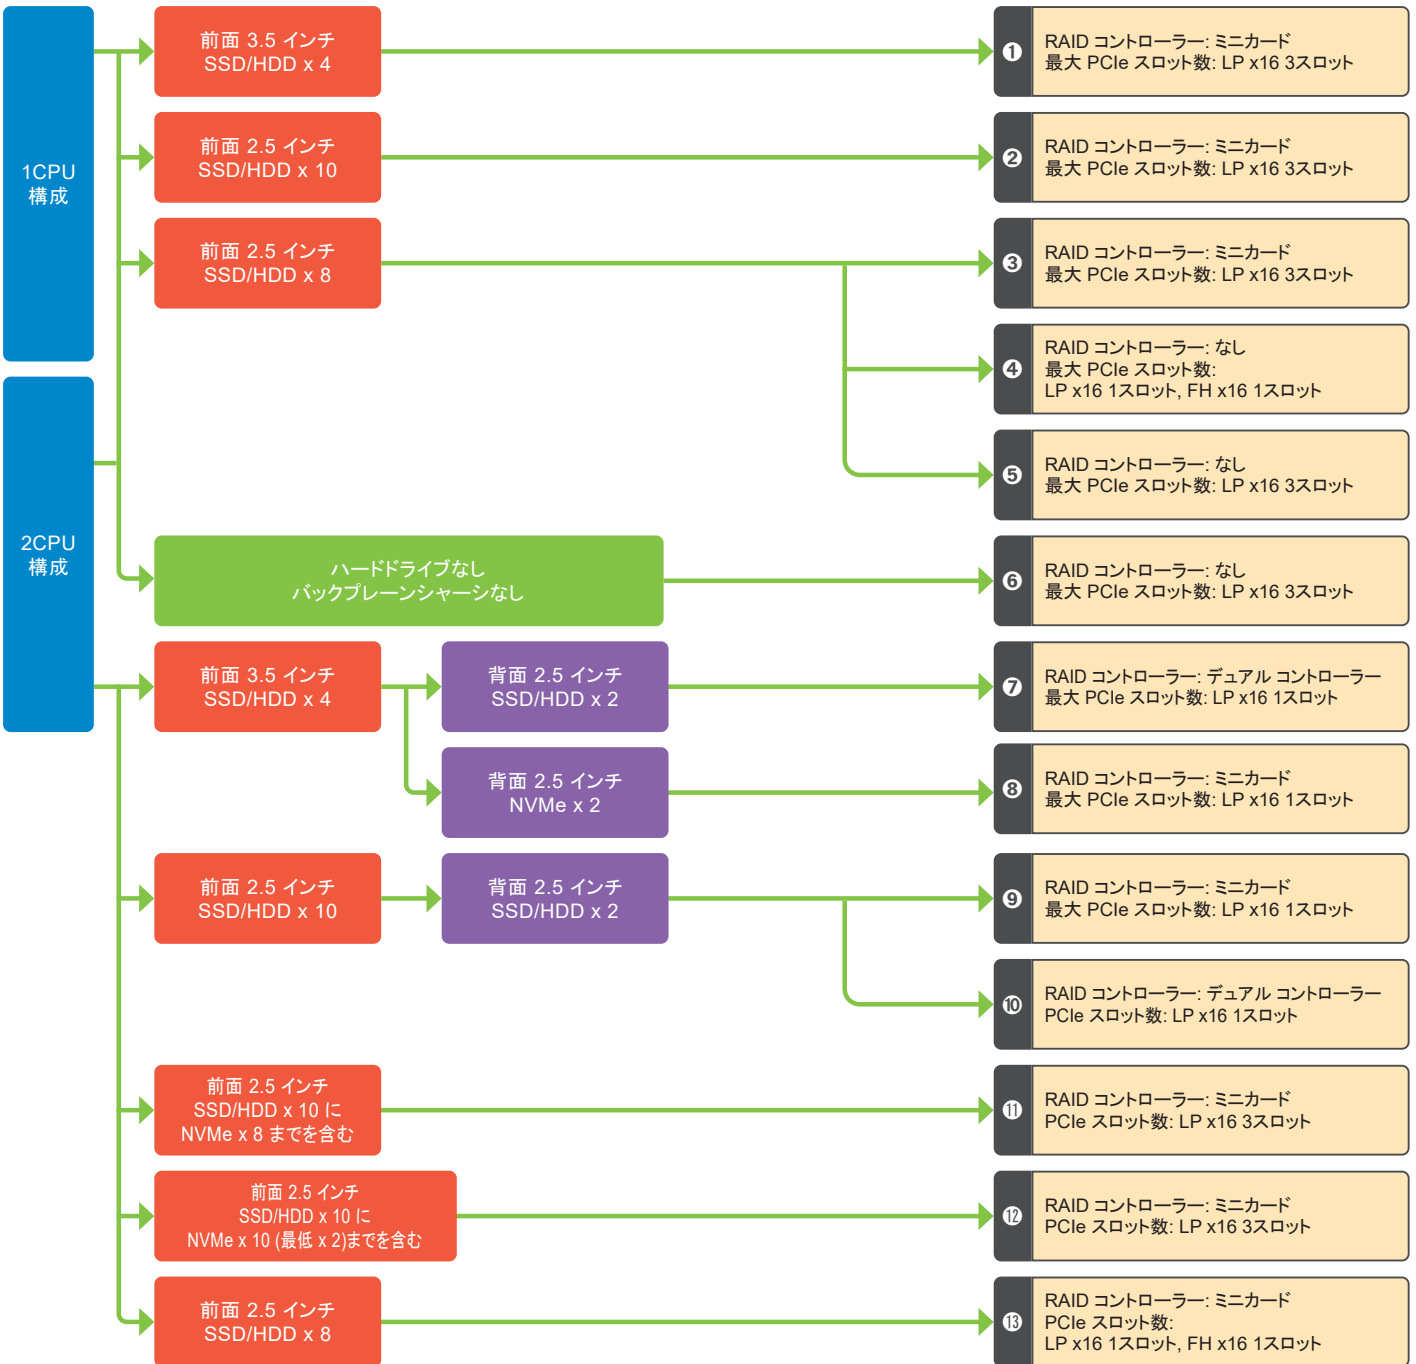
1CPU
構成

2CPU
構成

前面 3.5 インチ
SSD/HDD x 4

❶ RAID コントローラー: ミニカード
最大 PCIe スロット数: LP x16 3スロット

前面 2.5 インチ
SSD/HDD x 10

❷ RAID コントローラー: ミニカード
最大 PCIe スロット数: LP x16 3スロット

前面 2.5 インチ
SSD/HDD x 8

❸ RAID コントローラー: ミニカード
最大 PCIe スロット数: LP x16 3スロット

❹ RAID コントローラー: なし
最大 PCIe スロット数:
LP x16 1スロット, FH x16 1スロット

❺ RAID コントローラー: なし
最大 PCIe スロット数: LP x16 3スロット

ハードドライブなし
バックプレーンシャーシなし

❻ RAID コントローラー: なし
最大 PCIe スロット数: LP x16 3スロット

前面 3.5 インチ
SSD/HDD x 4

背面 2.5 インチ
SSD/HDD x 2

❼ RAID コントローラー: デュアル コントローラー
最大 PCIe スロット数: LP x16 1スロット

背面 2.5 インチ
NVMe x 2

❽ RAID コントローラー: ミニカード
最大 PCIe スロット数: LP x16 1スロット

前面 2.5 インチ
SSD/HDD x 10

背面 2.5 インチ
SSD/HDD x 2

❾ RAID コントローラー: ミニカード
最大 PCIe スロット数: LP x16 1スロット

❿ RAID コントローラー: デュアル コントローラー
PCIe スロット数: LP x16 1スロット

前面 2.5 インチ
SSD/HDD x 10 に
NVMe x 8 までを含む

⓫ RAID コントローラー: ミニカード
PCIe スロット数: LP x16 3スロット

前面 2.5 インチ
SSD/HDD x 10 に
NVMe x 10 (最低 x 2)までを含む

⓬ RAID コントローラー: ミニカード
PCIe スロット数: LP x16 3スロット

前面 2.5 インチ
SSD/HDD x 8

⓭ RAID コントローラー: ミニカード
PCIe スロット数:
LP x16 1スロット, FH x16 1スロット